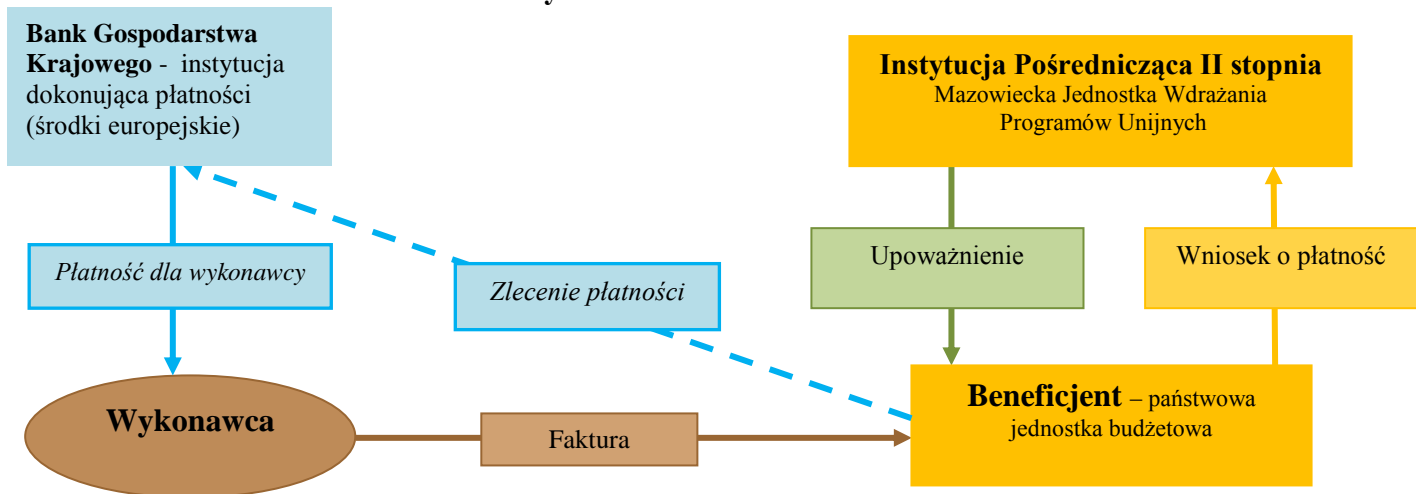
**Bank Gospodarstwa Krajowego** - instytucja dokonująca płatności (środki europejskie)

**Instytucja Pośrednicząca II stopnia**
Mazowiecka Jednostka Wdrażania Programów Unijnych

*Płatność dla wykonawcy*

*Zlecenie płatności*

Upoważnienie

Wniosek o płatność

**Wykonawca**

Faktura

**Beneficjent** – państwowa jednostka budżetowa